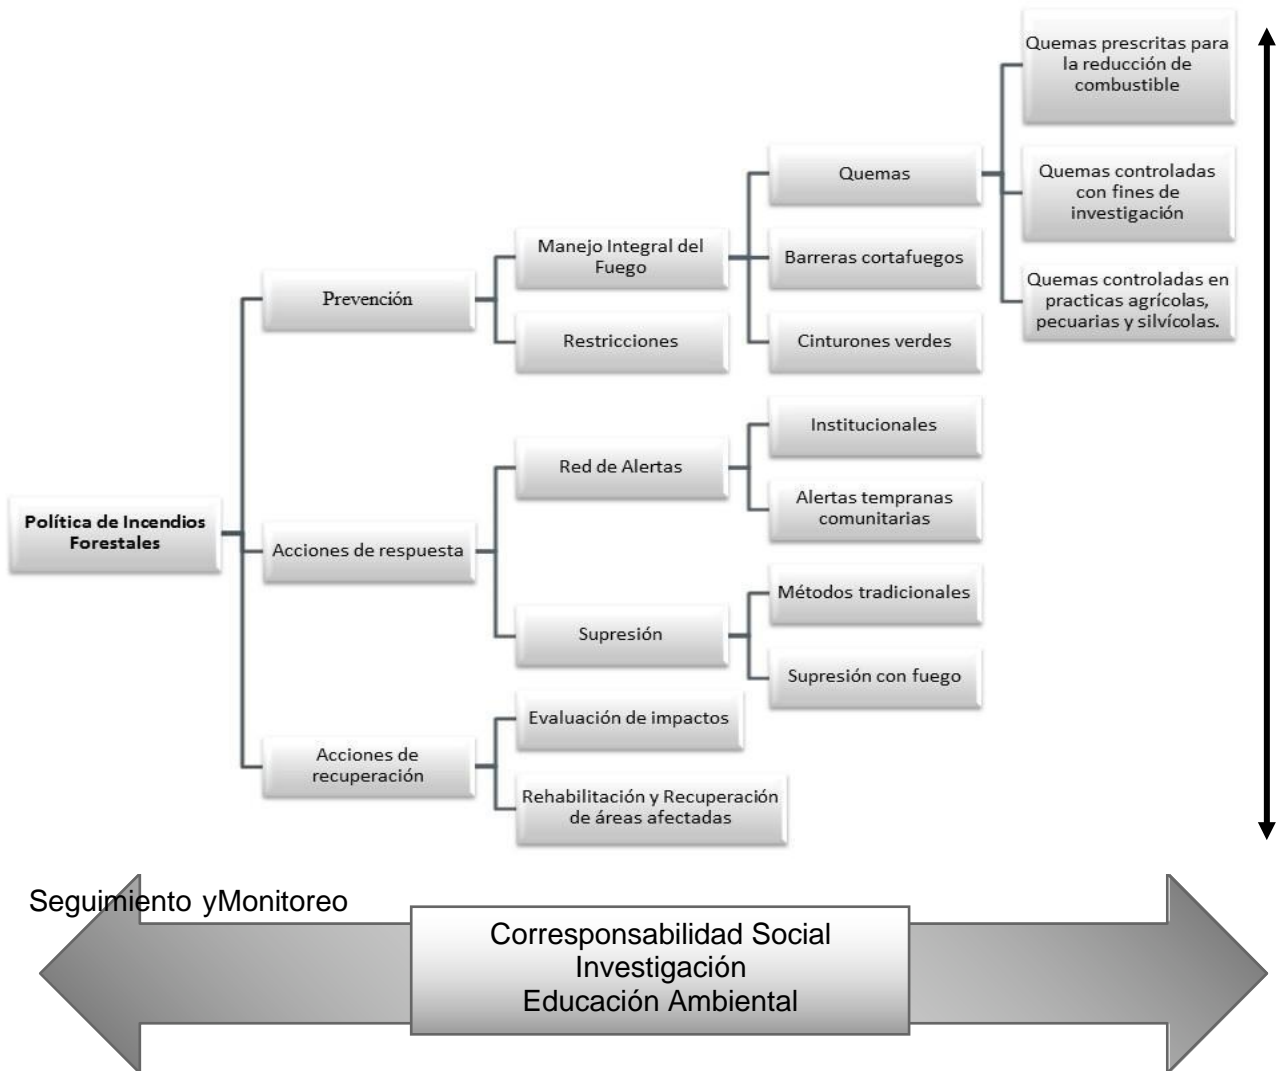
Política de Incendios Forestales

Prevención

Manejo Integral del Fuego

Quemas

Quemas prescritas para la reducción de combustible

Quemas controladas con fines de investigación

Quemas controladas en practicas agrícolas, pecuarias y silvícolas.

Barreras cortafuegos

Cinturones verdes

Restricciones

Acciones de respuesta

Red de Alertas

Institucionales

Alertas tempranas comunitarias

Supresión

Métodos tradicionales

Supresión con fuego

Acciones de recuperación

Evaluación de impactos

Rehabilitación y Recuperación de áreas afectadas

Seguimiento yMonitoreo

Corresponsabilidad Social
Investigación
Educación Ambiental